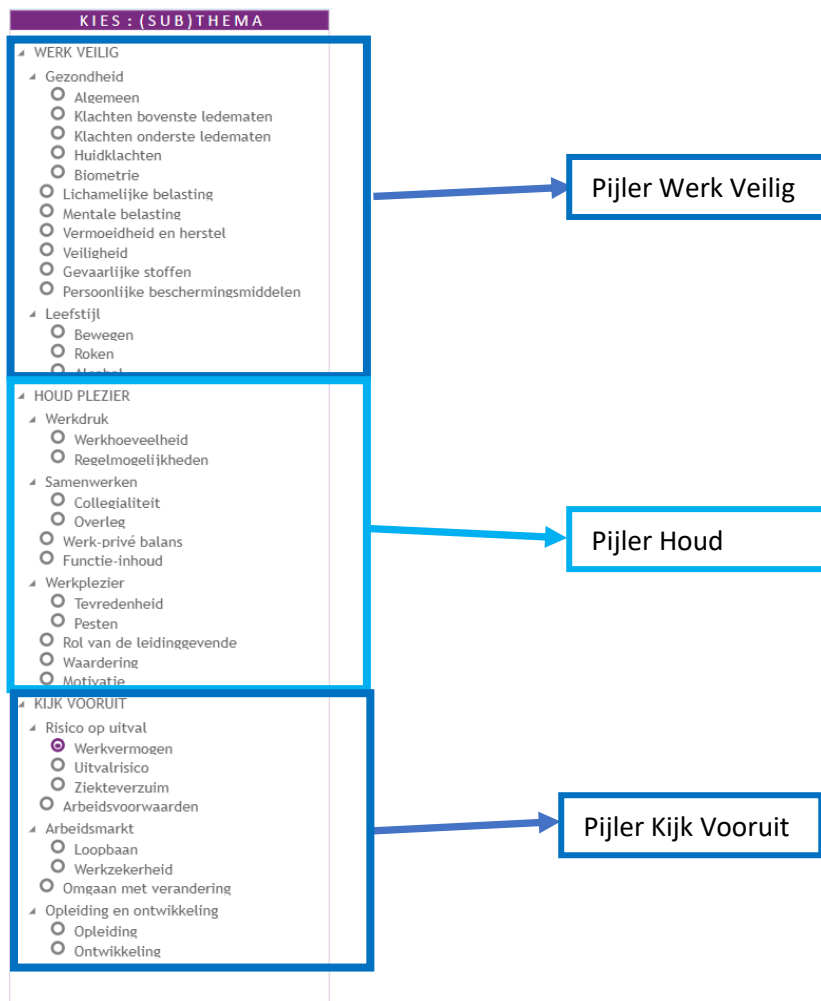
KIES : (SUB)THEMA

WERK VEILIG
Gezondheid
Algemeen
Klachten bovenste ledematen
Klachten onderste ledematen
Huidklachten
Biometrie
Lichamelijke belasting
Mentale belasting
Vermoeidheid en herstel
Veiligheid
Gevaarlijke stoffen
Persoonlijke beschermingsmiddelen
Leefstijl
Bewegen
Roken
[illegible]

Pijler Werk Veilig

HOUD PLEZIER
Werkdruk
Werkhoeveelheid
Regelmogelijkheden
Samenwerken
Collegialiteit
Overleg
Werk-privé balans
Functie-inhoud
Werkplezier
Tevredenheid
Pesten
Rol van de leidinggevende
Waardering
Motivatie

Pijler Houd

KIJK VOORUIT
Risico op uitval
Werkvermogen
Uitvalrisico
Ziekteverzuim
Arbeidsvoorwaarden
Arbeidsmarkt
Loopbaan
Werkzekerheid
Omgaan met verandering
Opleiding en ontwikkeling
Opleiding
Ontwikkeling

Pijler Kijk Vooruit